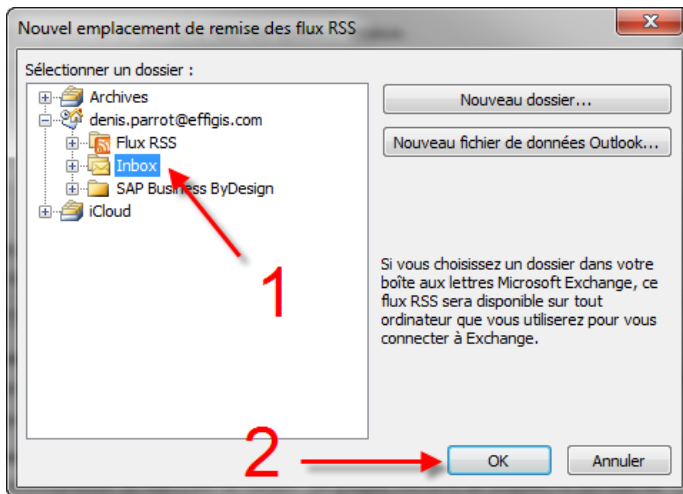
Nouvel emplacement de remise des flux RSS

Sélectionner un dossier :

Archives
denis.parrot@effigis.com
Flux RSS
Inbox
SAP Business ByDesign
iCloud

Nouveau dossier...

Nouveau fichier de données Outlook...

Si vous choisissez un dossier dans votre boîte aux lettres Microsoft Exchange, ce flux RSS sera disponible sur tout ordinateur que vous utiliserez pour vous connecter à Exchange.

1

2

OK

Annuler